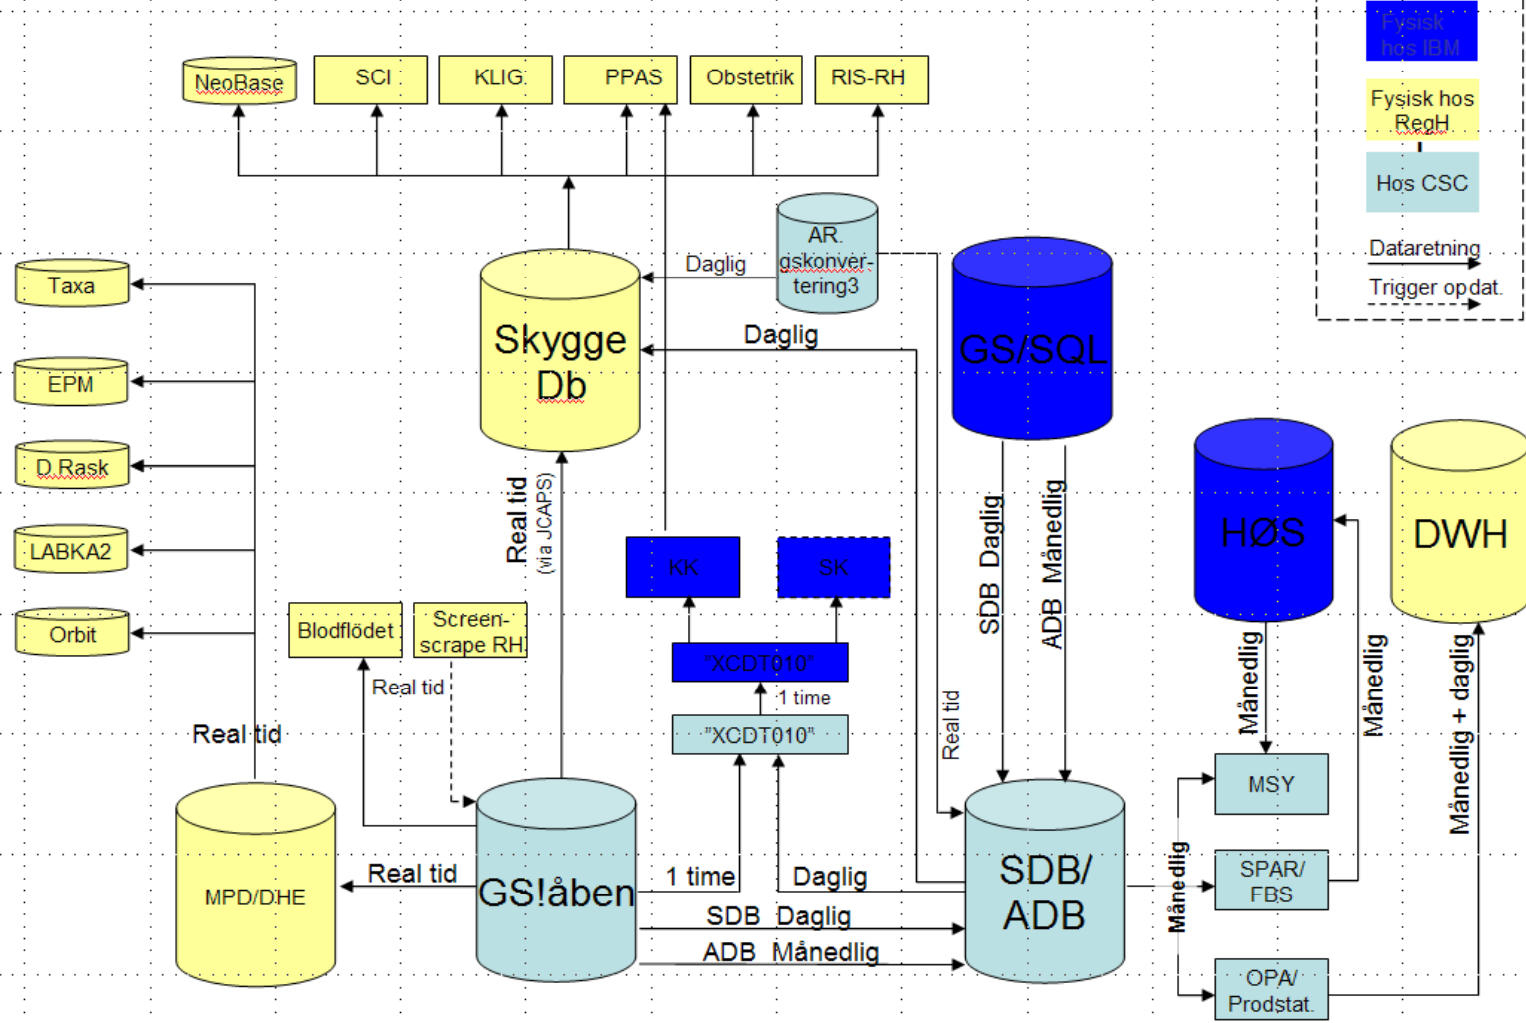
NeoBase
SCI
KLIG
PPAS
Obstetrik
RIS-RH

Fysisk hos IBM
Fysisk hos RegH
Hos CSC
Dataretning
Trigger opdat.

Taxa
EPM
D.Rask
LABKA2
Orbit

AR. gskonver-tering3
Daglig
Skygge Db
Daglig
GS/SQL

Real tid (via JCAPS)

KK
SK
"XCDT010"
1 time
"XCDT010"

SDB Daglig
ADB Månedlig

HØS
DWH

Blodflödet
Screen-scrape RH
Real tid

Real tid

Real tid

MPD/DHE
Real tid
GS!åben
1 time
Daglig
SDB Daglig
ADB Månedlig

SDB/ ADB

Månedlig
Månedlig
Månedlig + daglig
Månedlig

MSY
SPAR/ FBS
OPA/ Prodstat.